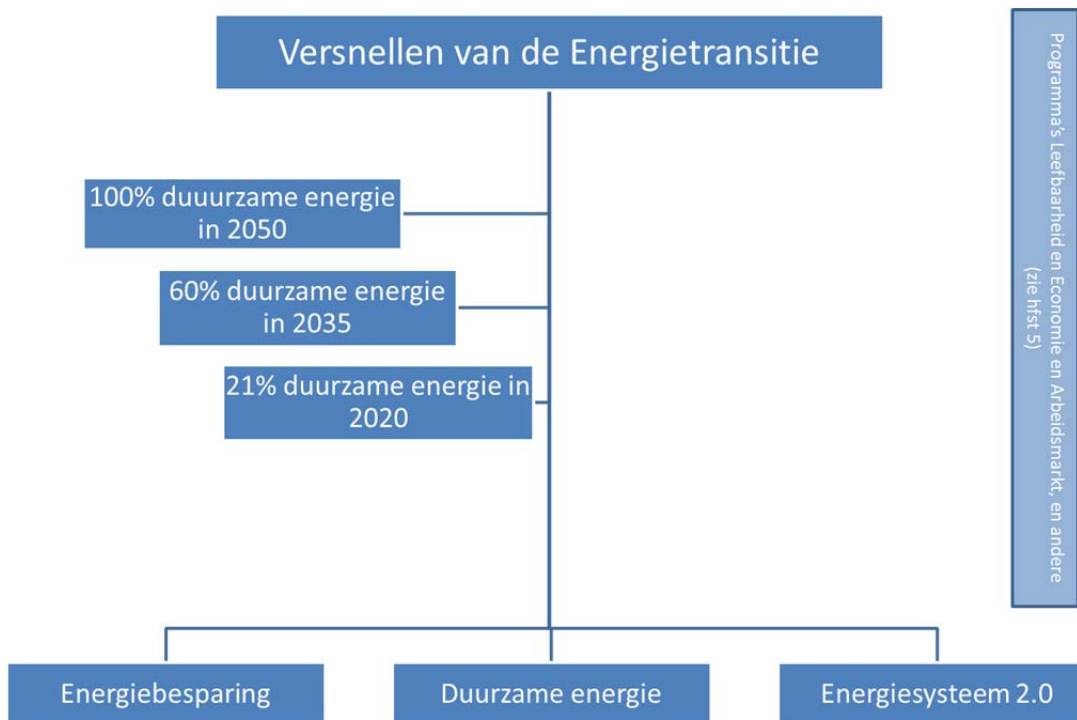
Versnellen van de Energietransitie

100% duuurzame energie in 2050

60% duurzame energie in 2035

21% duurzame energie in 2020

Programma's Leefbaarheid en Economie en Arbeidsmarkt, en andere (zie hfst 5)

Energiebesparing

Duurzame energie

Energiesysteem 2.0